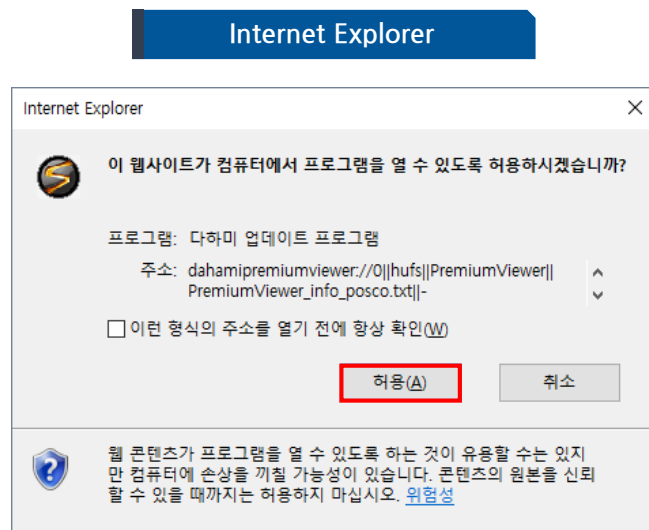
Internet Explorer

Internet Explorer

이 웹사이트가 컴퓨터에서 프로그램을 열 수 있도록 허용하시겠습니까?

프로그램: 다하미 업데이트 프로그램

주소: dahamipremiumviewer://0||hufs||PremiumViewer||PremiumViewer_info_posco.txt||-

이런 형식의 주소를 열기 전에 항상 확인(W)

허용(A)

취소

웹 콘텐츠가 프로그램을 열 수 있도록 하는 것이 유용할 수는 있지만 컴퓨터에 손상을 끼칠 가능성이 있습니다. 콘텐츠의 원본을 신뢰할 수 있을 때까지는 허용하지 마십시오. 위험성